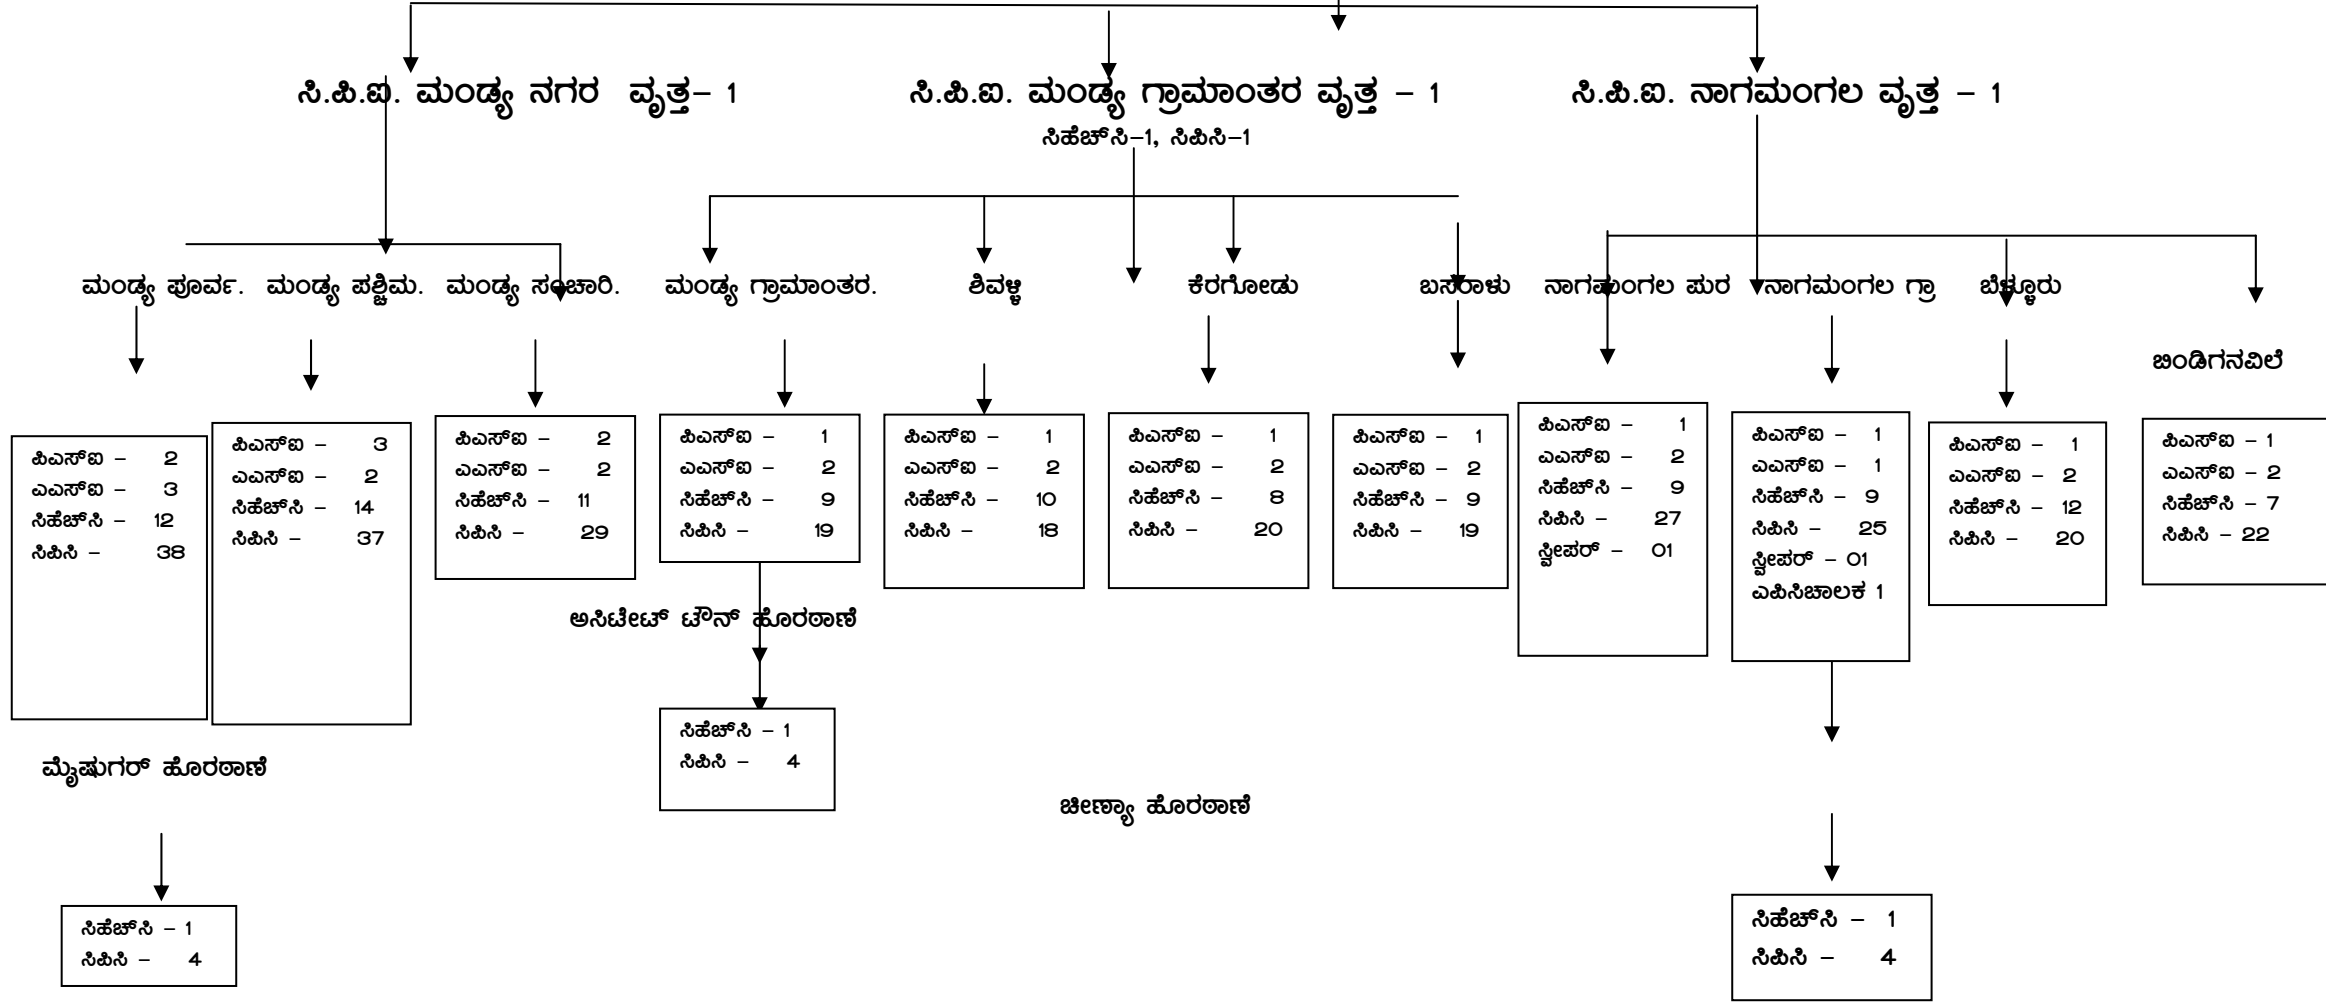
ಸಿ.ಪಿ.ಐ. ಮಂಡ್ಯ ನಗರ ವೃತ್ತ– 1

ಸಿ.ಪಿ.ಐ. ಮಂಡ್ಯ ಗ್ರಾಮಾಂತರ ವೃತ್ತ – 1

ಸಿಹೆಚ್‌ಸಿ–1, ಸಿಪಿಸಿ–1

ಸಿ.ಪಿ.ಐ. ನಾಗಮಂಗಲ ವೃತ್ತ – 1

ಮಂಡ್ಯ ಪೂರ್ವ. ಮಂಡ್ಯ ಪಶ್ಚಿಮ. ಮಂಡ್ಯ ಸಂಚಾರಿ. ಮಂಡ್ಯ ಗ್ರಾಮಾಂತರ. ಶಿವಳ್ಳಿ ಕೆರಗೋಡು ಬಸರಾಳು ನಾಗಮಂಗಲ ಪುರ ನಾಗಮಂಗಲ ಗ್ರಾ ಬೆಳ್ಳೂರು

ಬಿಂಡಿಗನವಿಲೆ

ಪಿಎಸ್‌ಐ – 2
ಎಎಸ್‌ಐ – 3
ಸಿಹೆಚ್‌ಸಿ – 12
ಸಿಪಿಸಿ – 38

ಪಿಎಸ್‌ಐ – 3
ಎಎಸ್‌ಐ – 2
ಸಿಹೆಚ್‌ಸಿ – 14
ಸಿಪಿಸಿ – 37

ಪಿಎಸ್‌ಐ – 2
ಎಎಸ್‌ಐ – 2
ಸಿಹೆಚ್‌ಸಿ – 11
ಸಿಪಿಸಿ – 29

ಪಿಎಸ್‌ಐ – 1
ಎಎಸ್‌ಐ – 2
ಸಿಹೆಚ್‌ಸಿ – 9
ಸಿಪಿಸಿ – 19

ಪಿಎಸ್‌ಐ – 1
ಎಎಸ್‌ಐ – 2
ಸಿಹೆಚ್‌ಸಿ – 10
ಸಿಪಿಸಿ – 18

ಪಿಎಸ್‌ಐ – 1
ಎಎಸ್‌ಐ – 2
ಸಿಹೆಚ್‌ಸಿ – 8
ಸಿಪಿಸಿ – 20

ಪಿಎಸ್‌ಐ – 1
ಎಎಸ್‌ಐ – 2
ಸಿಹೆಚ್‌ಸಿ – 9
ಸಿಪಿಸಿ – 19

ಪಿಎಸ್‌ಐ – 1
ಎಎಸ್‌ಐ – 2
ಸಿಹೆಚ್‌ಸಿ – 9
ಸಿಪಿಸಿ – 27
ಸ್ವೀಪರ್ – 01

ಪಿಎಸ್‌ಐ – 1
ಎಎಸ್‌ಐ – 1
ಸಿಹೆಚ್‌ಸಿ – 9
ಸಿಪಿಸಿ – 25
ಸ್ವೀಪರ್ – 01
ಎಪಿಸಿಚಾಲಕ 1

ಪಿಎಸ್‌ಐ – 1
ಎಎಸ್‌ಐ – 2
ಸಿಹೆಚ್‌ಸಿ – 12
ಸಿಪಿಸಿ – 20

ಪಿಎಸ್‌ಐ – 1
ಎಎಸ್‌ಐ – 2
ಸಿಹೆಚ್‌ಸಿ – 7
ಸಿಪಿಸಿ – 22

ಅಸಿಟೇಟ್ ಟೌನ್ ಹೊರಠಾಣೆ

ಸಿಹೆಚ್‌ಸಿ – 1
ಸಿಪಿಸಿ – 4

ಮೈಷುಗರ್ ಹೊರಠಾಣೆ

ಸಿಹೆಚ್‌ಸಿ – 1
ಸಿಪಿಸಿ – 4

ಚೀಣ್ಯಾ ಹೊರಠಾಣೆ

ಸಿಹೆಚ್‌ಸಿ – 1
ಸಿಪಿಸಿ – 4